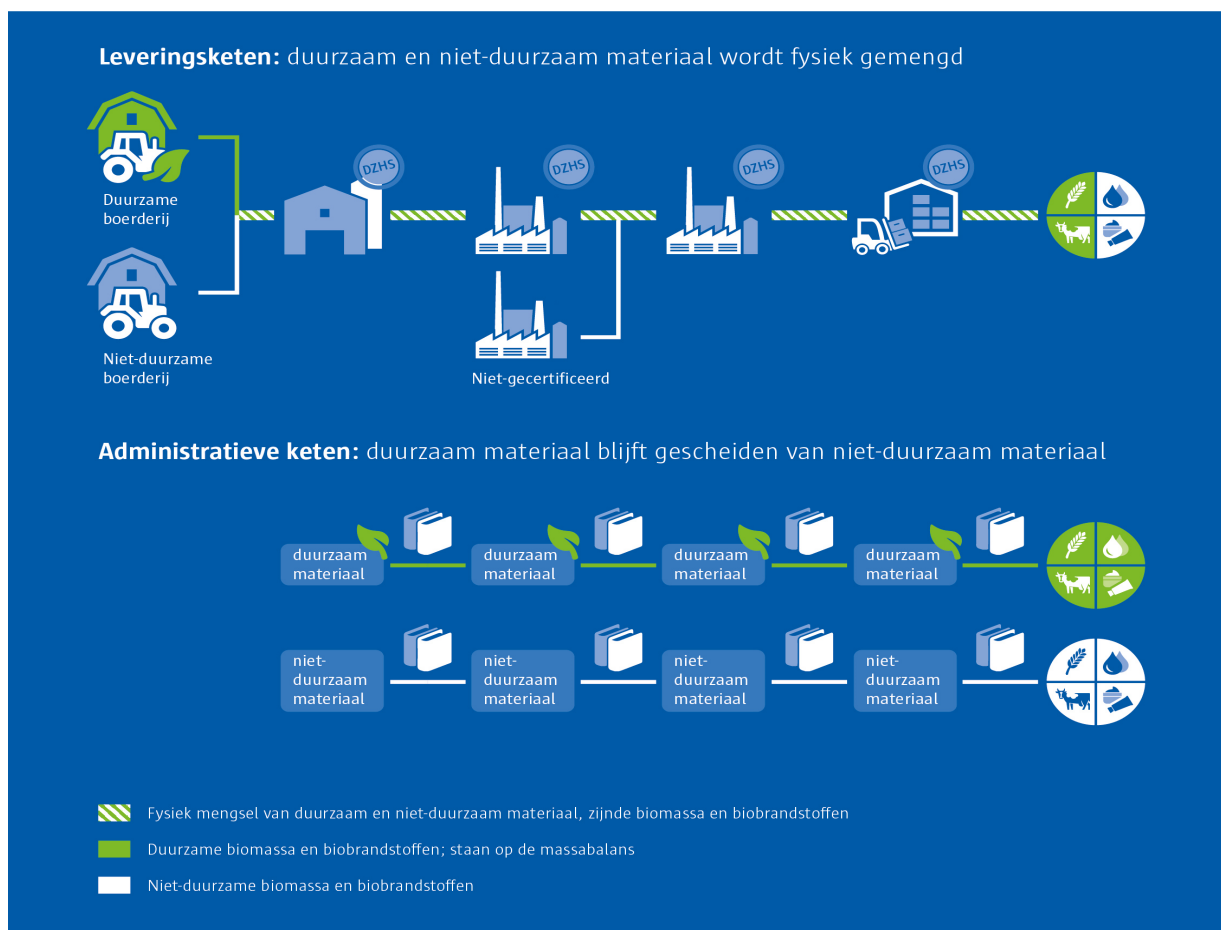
**Leveringsketen:** duurzaam en niet-duurzaam materiaal wordt fysiek gemengd

Duurzame boerderij

Niet-duurzame boerderij

DZHS

DZHS

DZHS

DZHS

Niet-gecertificeerd

**Administratieve keten:** duurzaam materiaal blijft gescheiden van niet-duurzaam materiaal

duurzaam materiaal

duurzaam materiaal

duurzaam materiaal

duurzaam materiaal

niet-duurzaam materiaal

niet-duurzaam materiaal

niet-duurzaam materiaal

niet-duurzaam materiaal

Fysiek mengsel van duurzaam en niet-duurzaam materiaal, zijnde biomassa en biobrandstoffen

Duurzame biomassa en biobrandstoffen; staan op de massabalans

Niet-duurzame biomassa en biobrandstoffen